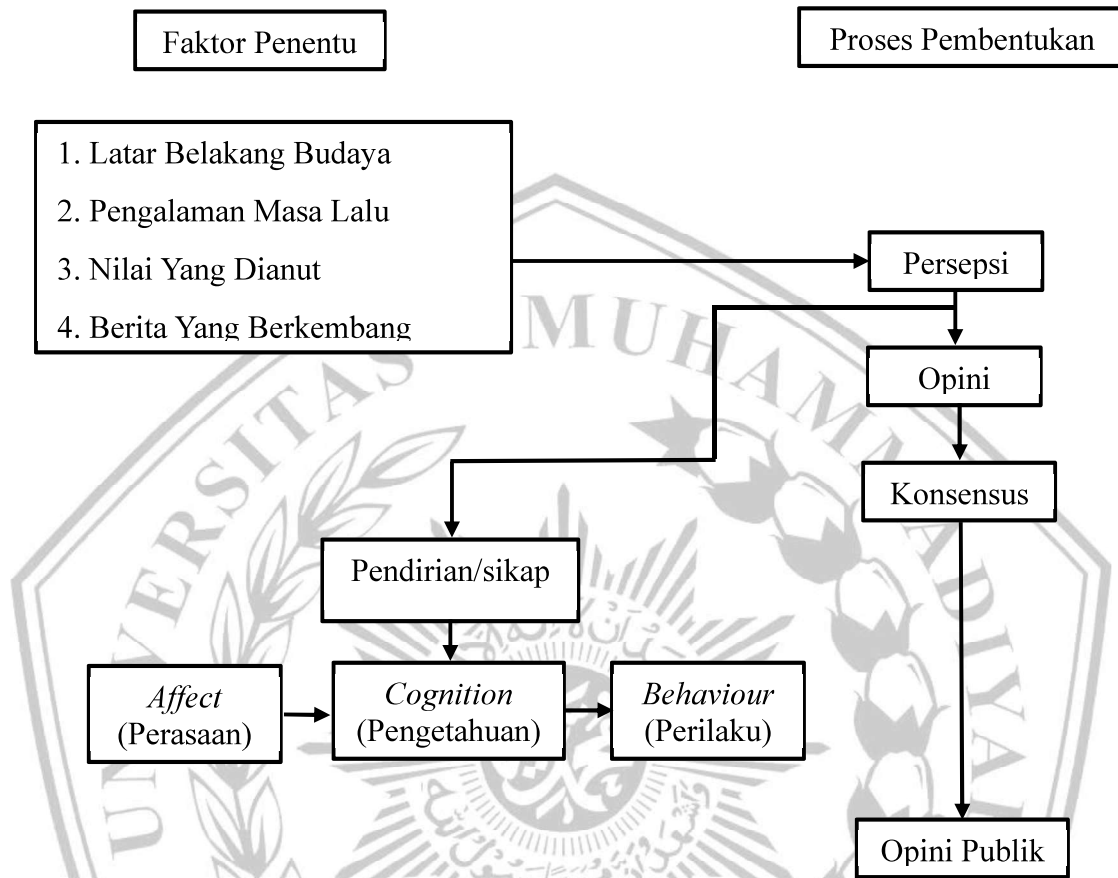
Faktor Penentu

Proses Pembentukan

1. Latar Belakang Budaya
2. Pengalaman Masa Lalu
3. Nilai Yang Dianut
4. Berita Yang Berkembang

Persepsi

Opini

Konsensus

Pendirian/sikap

*Affect* (Perasaan)

*Cognition* (Pengetahuan)

*Behaviour* (Perilaku)

Opini Publik

UNIVERSITAS MUHAMMADIYAH